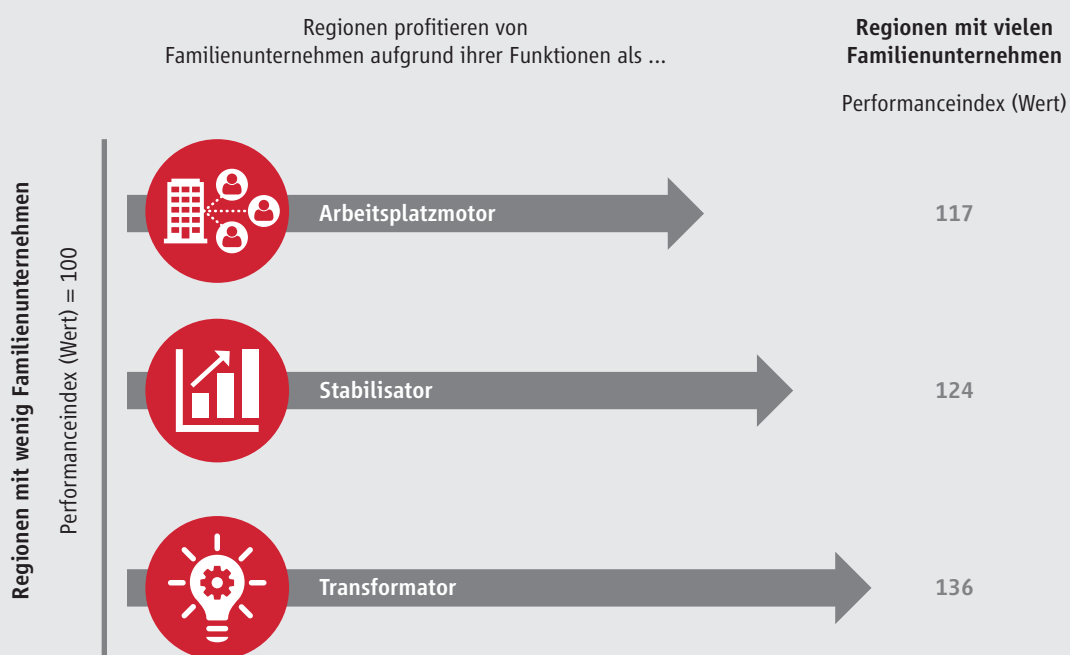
Regionen profitieren von Familienunternehmen aufgrund ihrer Funktionen als ...

**Regionen mit vielen Familienunternehmen**

Performanceindex (Wert)

**Regionen mit wenig Familienunternehmen**

Performanceindex (Wert) = 100

Arbeitsplatzmotor 117

Stabilisator 124

Transformator 136